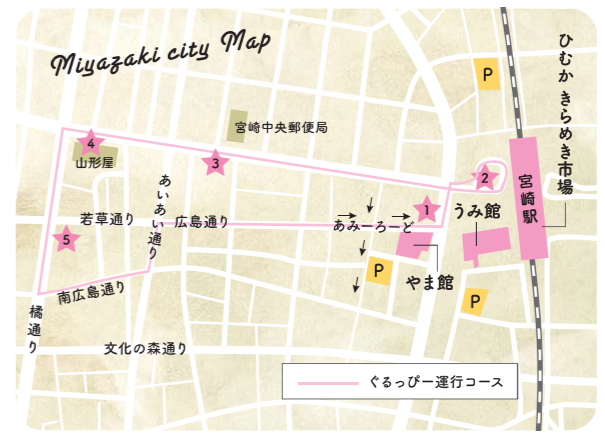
Miyazaki city Map

ひむか きらめき市場

P

宮崎中央郵便局

4

山形屋

3

あいあい通り

2

宮崎駅

1

うみ館

若草通り

広島通り

5

あみーろーど

P

やま館

P

南広島通り

橘通り

文化の森通り

ぐるっぴー運行コース